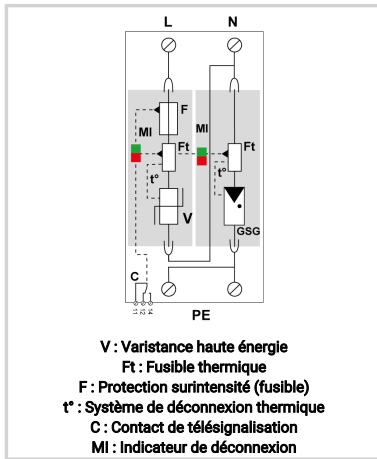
L
N
F
MI
MI
Ft
Ft
t°
t°
V
GSG
C
11 12 14
PE

V : Varistance haute énergie
Ft : Fusible thermique
F : Protection surintensité (fusible)
t° : Système de déconnexion thermique
C : Contact de télésignalisation
MI : Indicateur de déconnexion